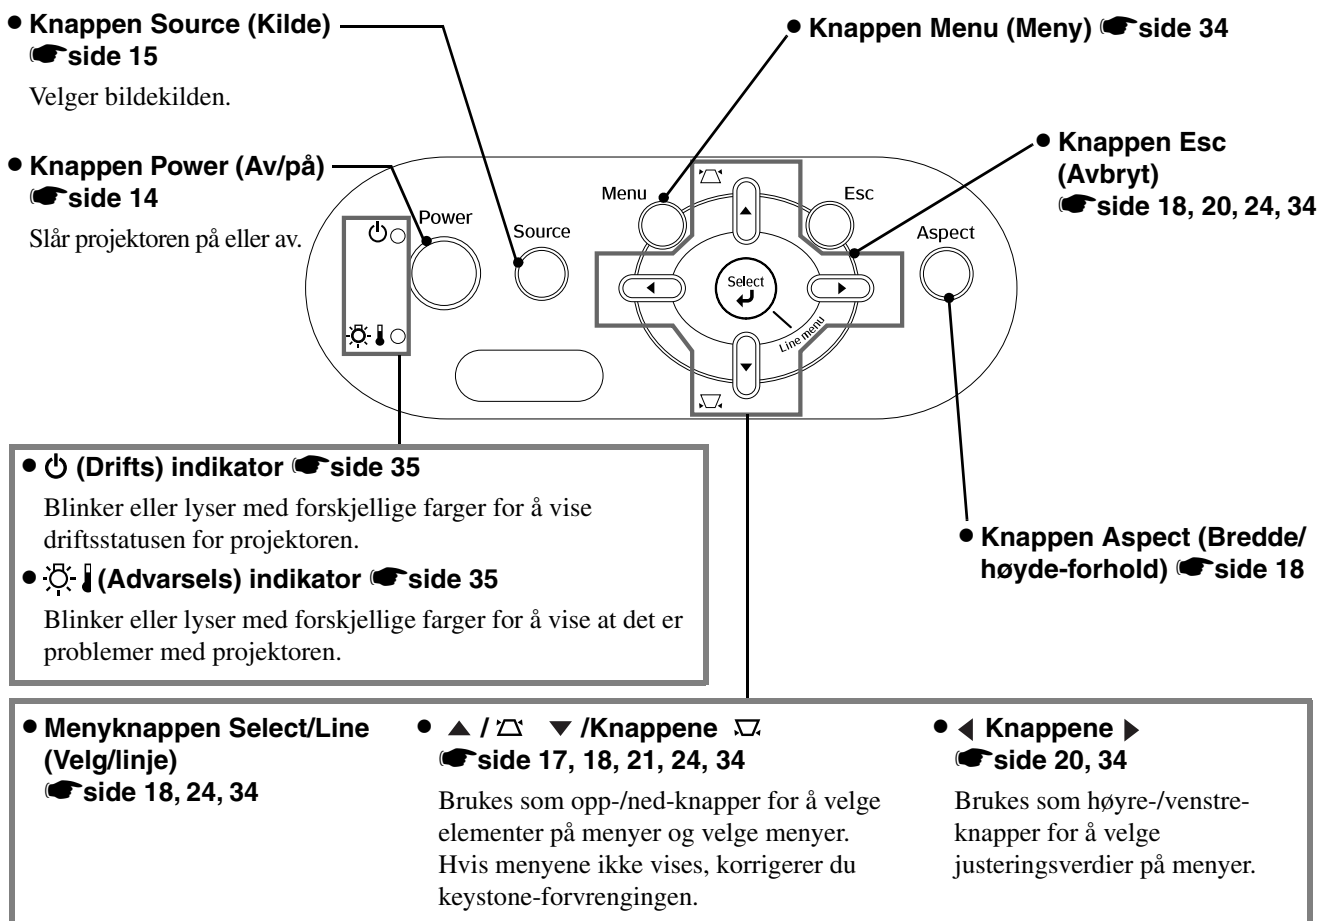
• Knappen Source (Kilde) side 15

Velger bildekilden.

• Knappen Power (Av/på) side 14

Slår projektoren på eller av.

• Knappen Menu (Meny) side 34

• Knappen Esc (Avbryt) side 18, 20, 24, 34

Power

Source

Menu

Esc

Aspect

Select

Line menu

• Knappen Aspect (Bredde/ høyde-forhold) side 18

• (Drifts) indikator side 35

Blinker eller lyser med forskjellige farger for å vise driftsstatusen for projektoren.

• (Advarsels) indikator side 35

Blinker eller lyser med forskjellige farger for å vise at det er problemer med projektoren.

• Menyknappen Select/Line (Velg/linje) side 18, 24, 34

• ▲ / ▼ /Knappene side 17, 18, 21, 24, 34

Brukes som opp-/ned-knapper for å velge elementer på menyer og velge menyer. Hvis menyene ikke vises, korrigerer du keystone-forvrengingen.

• ◀ Knappene ▶ side 20, 34

Brukes som høyre-/venstre-knapper for å velge justeringsverdier på menyer.